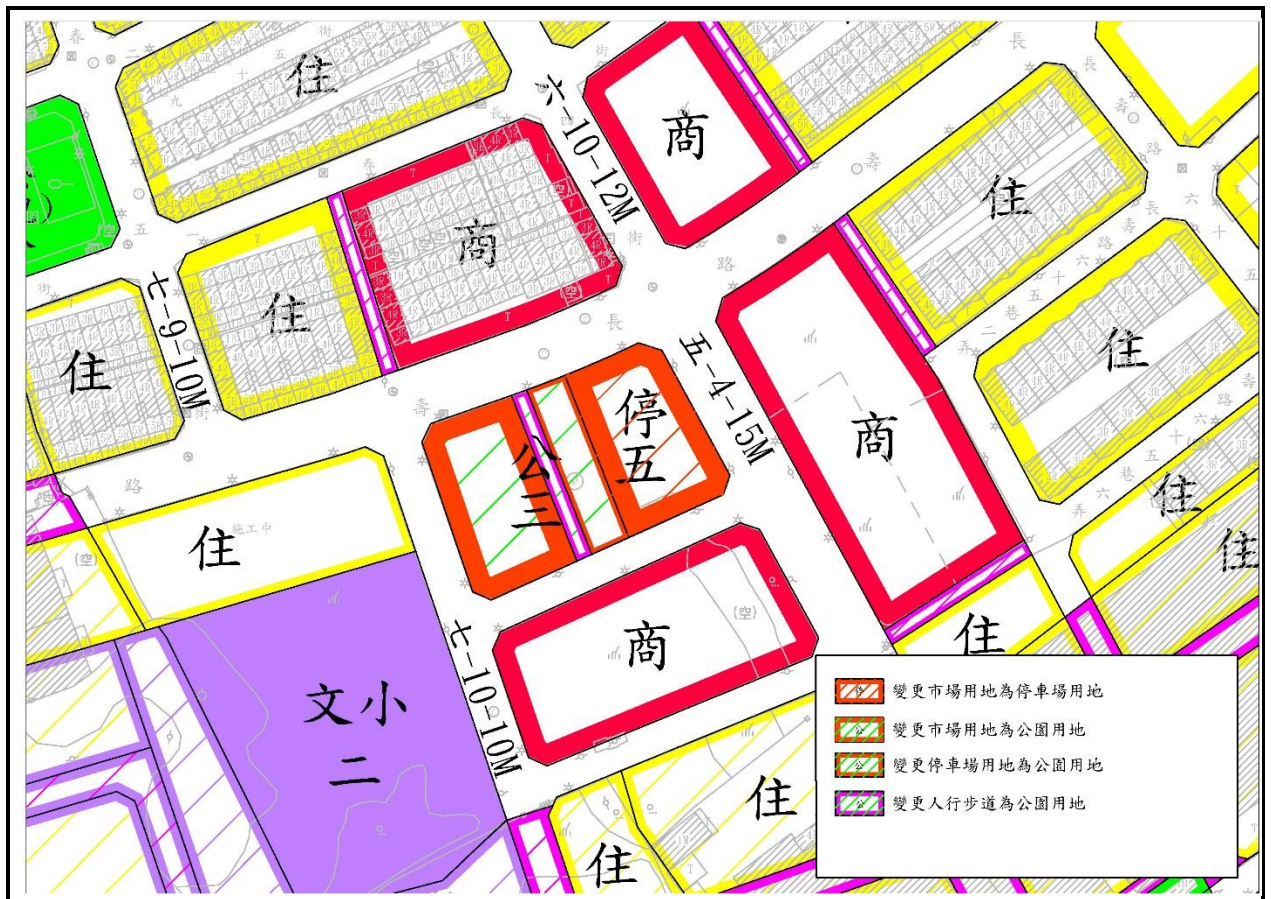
住

六-10-12M

商

商

住

住

七-9-10M

住

商

住

停五

公三

五-4-15M

商

住

住

住

住

施工中

商

七-10-10M

文小二

住

住

變更市場用地為停車場用地

變更市場用地為公園用地

變更停車場用地為公園用地

變更人行步道為公園用地